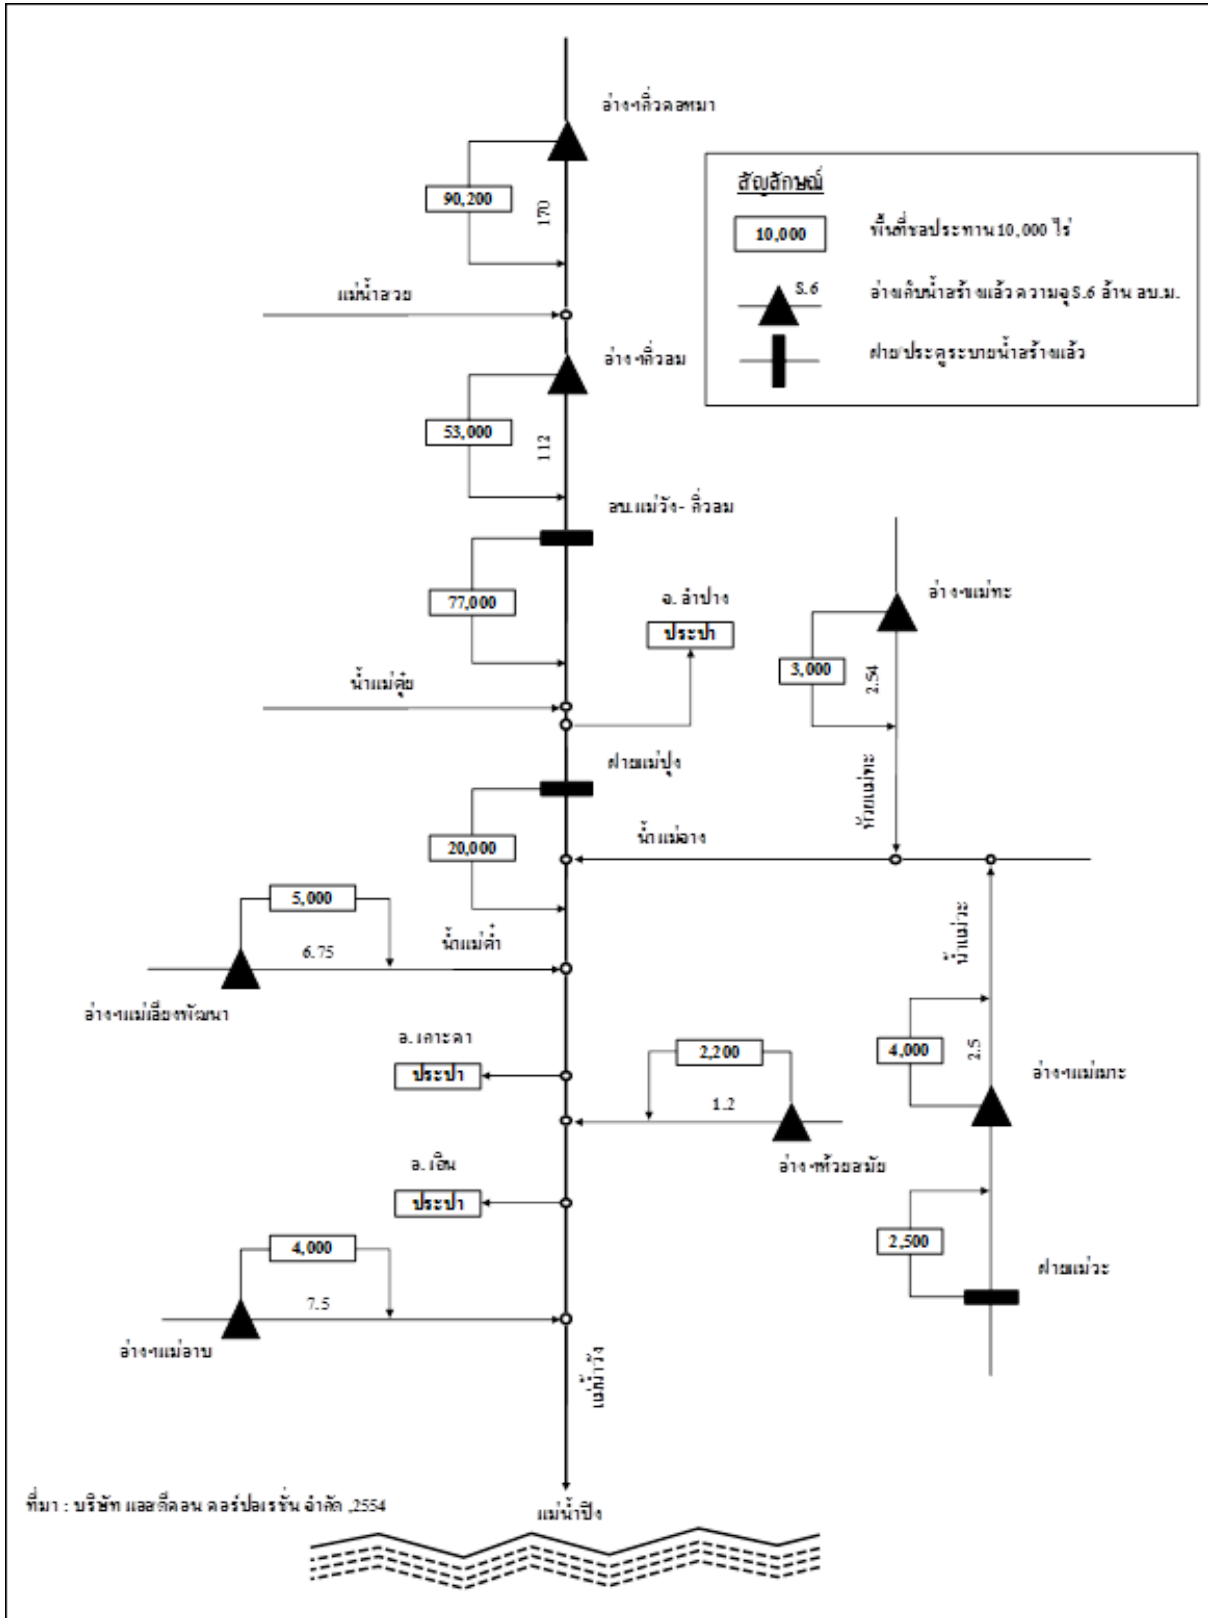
อ่างฯกิ่วคอหมา

90,200

170

แม่น้ำสวย

อ่างฯกิ่วลม

53,000

112

ฝย.แม่วัง- กิ่วลม

77,000

อ. ลำปาง

ประปา

น้ำแม่ตุ๋ย

ฝายแม่ปุ๋ง

20,000

น้ำแม่ยาง

5,000

6.75

น้ำแม่ต๋ำ

อ่างฯแม่เลียงพัฒนา

อ. เกาะคา

ประปา

อ. เถิน

ประปา

4,000

7.5

อ่างฯแม่อาบ

แม่น้ำวัง

ที่มา : บริษัท แอลกีคอน คอร์ปอเรชั่น จำกัด ,2554

แม่น้ำปิง

สัญลักษณ์

10,000

พื้นที่ชลประทาน10,000 ไร่

5.6

อ่างเก็บน้ำสร้างแล้ว ความจุ5.6 ล้าน ลบ.ม.

ฝาย/ประตูระบายน้ำสร้างแล้ว

อ่างฯแม่ทะ

3,000

2.54

ห้วยแม่ทะ

น้ำแม่วะ

4,000

2.5

อ่างฯแม่มาะ

2,200

1.2

อ่างฯห้วยลมัย

2,500

ฝายแม่วะ